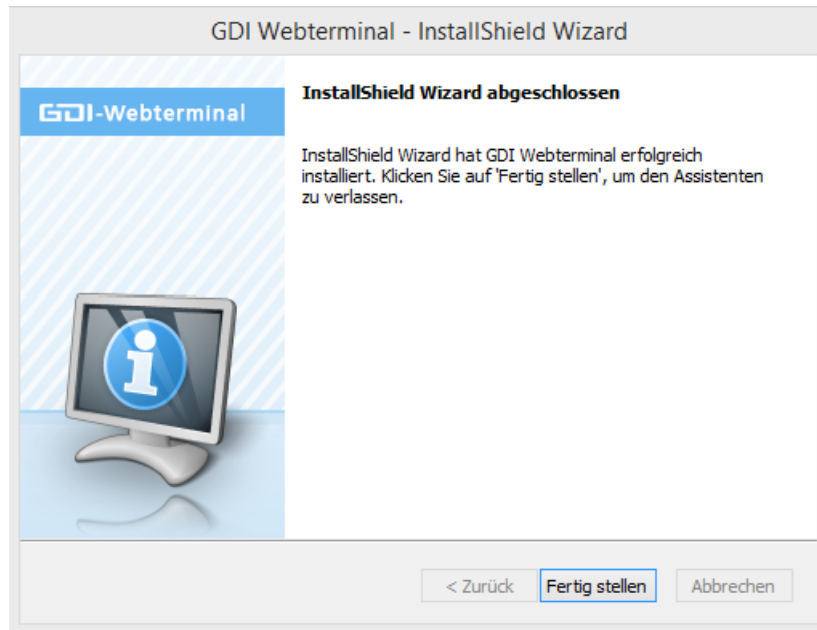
GDI Webterminal - InstallShield Wizard

GDI-Webterminal

InstallShield Wizard abgeschlossen

InstallShield Wizard hat GDI Webterminal erfolgreich installiert. Klicken Sie auf 'Fertig stellen', um den Assistenten zu verlassen.

< Zurück
Fertig stellen
Abbrechen